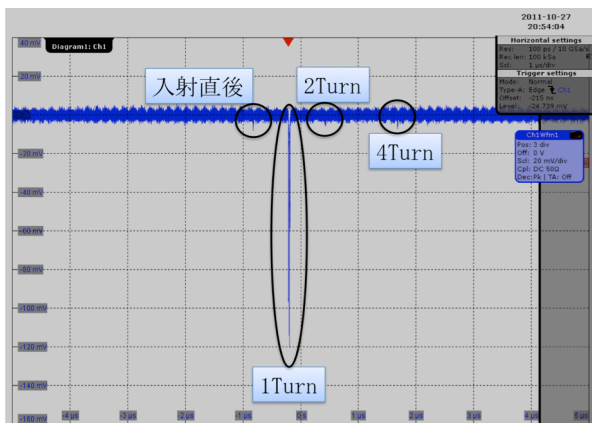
2011-10-27
20:54:04

Horizontal settings
Res: 100 ps / 10 GSa/s
Rec len: 100 kSa
Scl: 1 µs/div

Trigger settings
Mode: Normal
Type-A: Edge CH1
Offset: -215 ns
Level: -24.739 mV

40 mV
Diagram1: Ch1

20 mV

入射直後

2Turn

4Turn

Ch1Wfm1
Pos: 3 div
Off: 0 V
Scl: 20 mV/div
Cpl: DC 50Ω
Dec: Pk | TA: Off

-20 mV
-40 mV
-60 mV
-80 mV
-100 mV
-120 mV
-140 mV
-160 mV

1Turn

-4 µs
-3 µs
-2 µs
-1 µs
0 s
1 µs
2 µs
3 µs
4 µs
5 µs